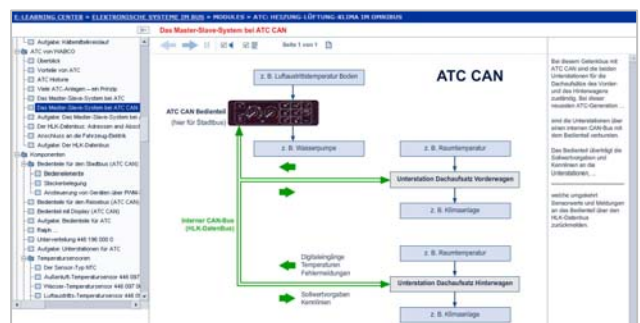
E-LEARNING CENTER » ELEKTRONISCHE SYSTEME IM BUS » MODULES » ATC: HEIZUNG-LÜFTUNG-KLIMA IM OMNIBUS

Das Master-Slave-System bei ATC CAN

Seite 1 von 1

Aufgabe: Kältemittelkreislauf
ATC von HABICO
Übersicht
Vorteile von ATC
ATC Historie
Viele ATC-Anlagen – ein Prinzip
Das Master-Slave-System bei ATC
Das Master-Slave-System bei ATC CAN
Aufgabe: Das Master-Slave-System bei
Der HLK-Datenbus: Adressen und Absicl
Anschluss an die Fahrzeug-Elektrik
Aufgabe: Der HLK-Datenbus
Komponenten
Bedienteile für den Stadtbus (ATC CAN)
Bedienelemente
Steckerbelegung
Anordnung von Geräten über PWM
Bedienteile für den Reisebus (ATC CAN)
Bedienteil mit Display (ATC CAN)
Aufgabe: Bedienteile für ATC
Relais
Unterverteilung 446 196 000 0
Aufgabe: Unterstationen für ATC
Temperatursensoren
Der Sensor-Typ NTC
Außenluft-Temperatursensor 446 097
Wärmer-Temperatursensor 446 097
Luftaustritts-Temperatursensor 446 0

ATC CAN

z. B. Luftaustrittstemperatur Boden

ATC CAN Bedienteil (hier für Stadtbus)

z. B. Wasserpumpe

z. B. Raumtemperatur

Unterstation Dachaufsatz Vorderwagen

z. B. Klimaanlage

Interner CAN-Bus (HLK-Datenbus)

z. B. Raumtemperatur

Digitaleingänge Temperaturen Fehlermeldungen

Unterstation Dachaufsatz Hinterwagen

Sollwertvorgaben Kennlinien

z. B. Klimaanlage

Bei diesem Gelenkbus mit ATC CAN sind die beiden Unterstationen für die Dachaufsätze des Vorder- und des Hinterwagens zuständig. Bei dieser neuesten ATC-Generation ...

sind die Unterstationen über einen internen CAN-Bus mit dem Bedienteil verbunden.

Das Bedienteil überträgt die Sollwertvorgaben und Kennlinien an die Unterstationen, ...

welche umgekehrt Sensorwerte und Meldungen an das Bedienteil über den HLK-Datenbus zurückmelden.